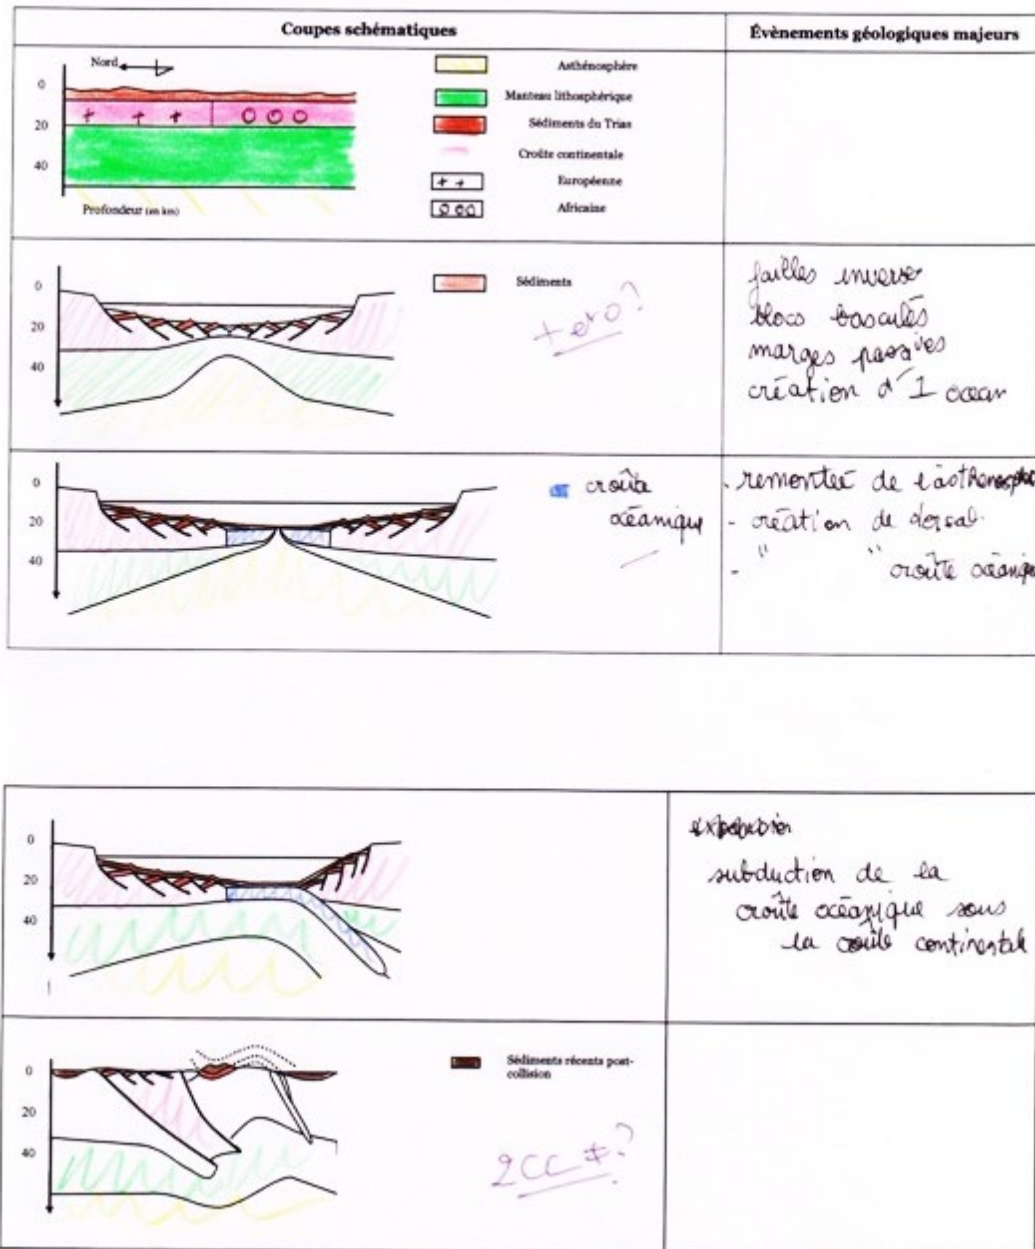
| Coupes schématiques | Évènements géologiques majeurs |
|---|---|
| Nord<br>0<br>20<br>40<br>Profondeur (en km)<br>Asthénosphère<br>Manteau lithosphérique<br>Sédiments du Trias<br>Croûte continentale<br>Européenne<br>Africaine | |
| 0<br>20<br>40<br>Sédiments<br>+ et o? | failles inverse<br>blocs basculés<br>marges passives<br>création d'1 océan |
| 0<br>20<br>40<br>croûte océanique | - remontée de l'asthénosphère<br>- création de dorsal<br>- " " croûte océanique |

| | |
|---|---|
| 0<br>20<br>40 | ~~expansion~~<br>subduction de la croûte océanique sous la croûte continentale |
| 0<br>20<br>40<br>Sédiments récents post-collision<br>2CC ≠? | |